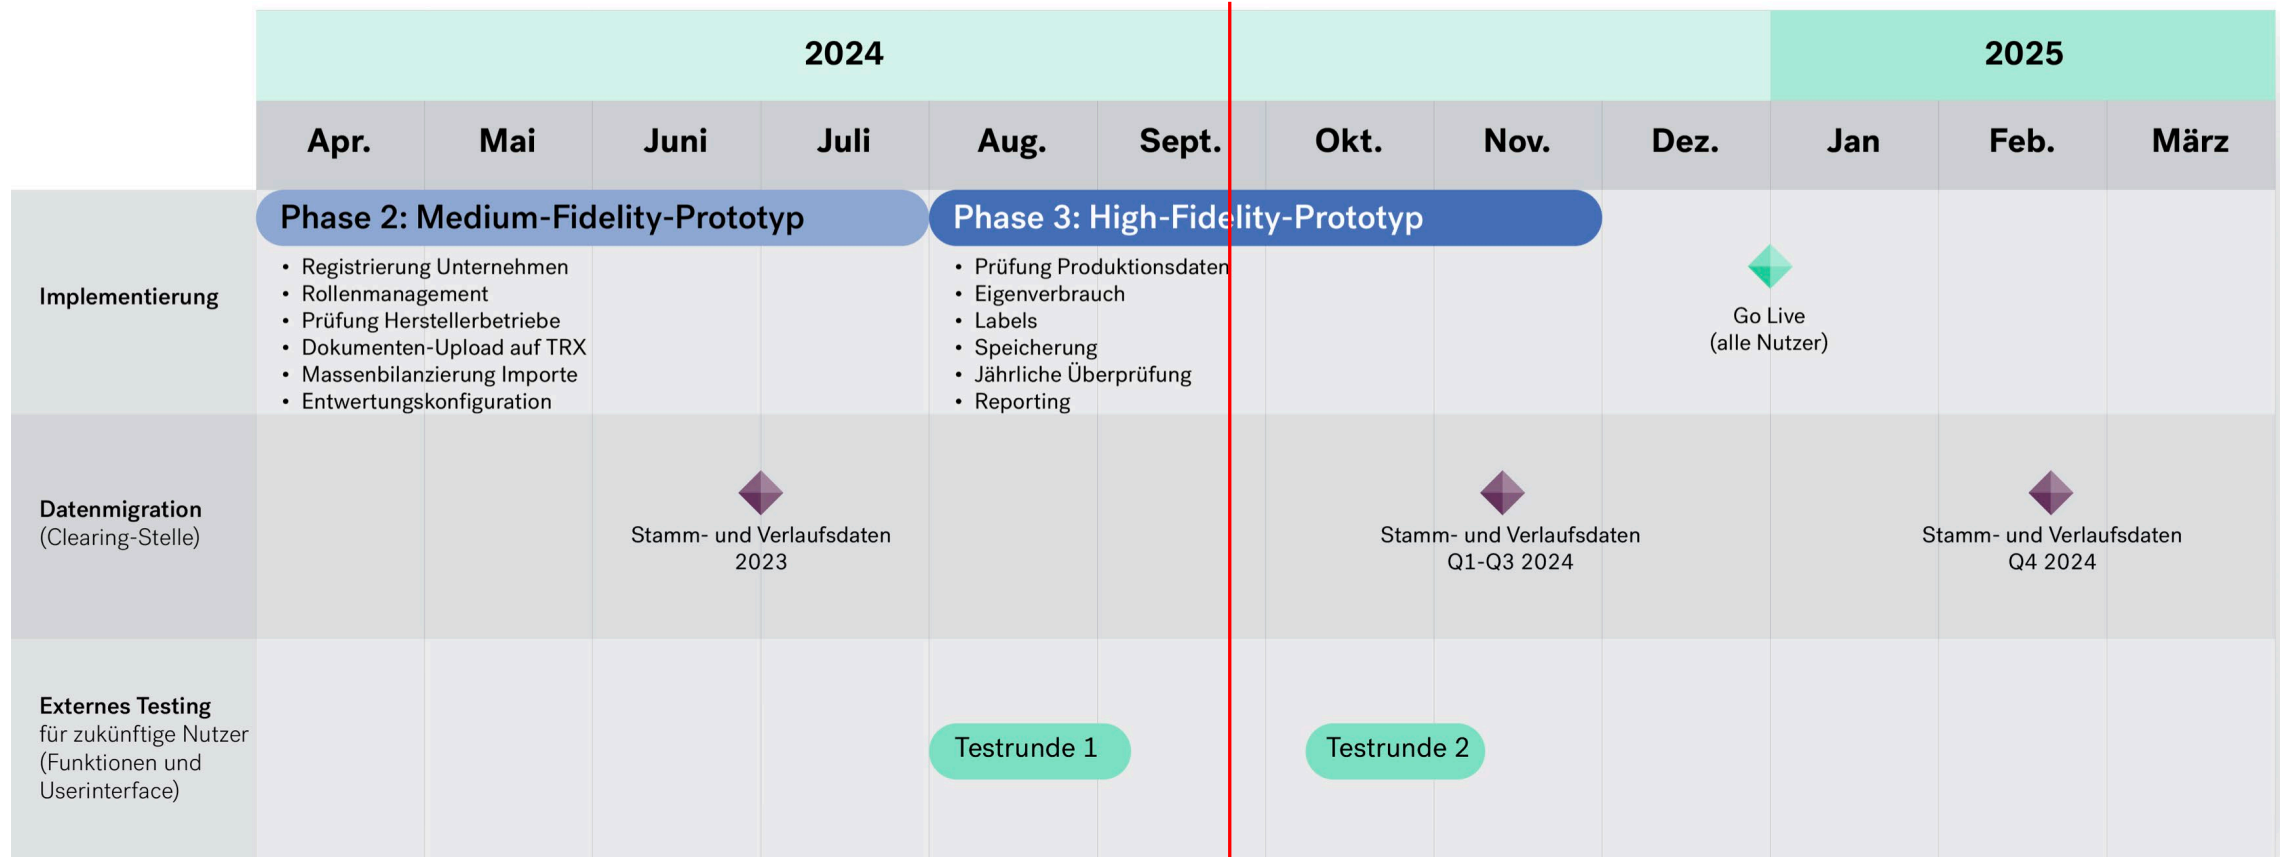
| | 2024 | | | | | | | | | 2025 | | |
|---|---|---|---|---|---|---|---|---|---|---|---|---|
| | Apr. | Mai | Juni | Juli | Aug. | Sept. | Okt. | Nov. | Dez. | Jan | Feb. | März |

Implementierung

Phase 2: Medium-Fidelity-Prototyp
- Registrierung Unternehmen
- Rollenmanagement
- Prüfung Herstellerbetriebe
- Dokumenten-Upload auf TRX
- Massenbilanzierung Importe
- Entwertungskonfiguration

Phase 3: High-Fidelity-Prototyp
- Prüfung Produktionsdaten
- Eigenverbrauch
- Labels
- Speicherung
- Jährliche Überprüfung
- Reporting

Go Live
(alle Nutzer)

Datenmigration
(Clearing-Stelle)

Stamm- und Verlaufsdaten
2023

Stamm- und Verlaufsdaten
Q1-Q3 2024

Stamm- und Verlaufsdaten
Q4 2024

Externes Testing
für zukünftige Nutzer
(Funktionen und
Userinterface)

Testrunde 1

Testrunde 2